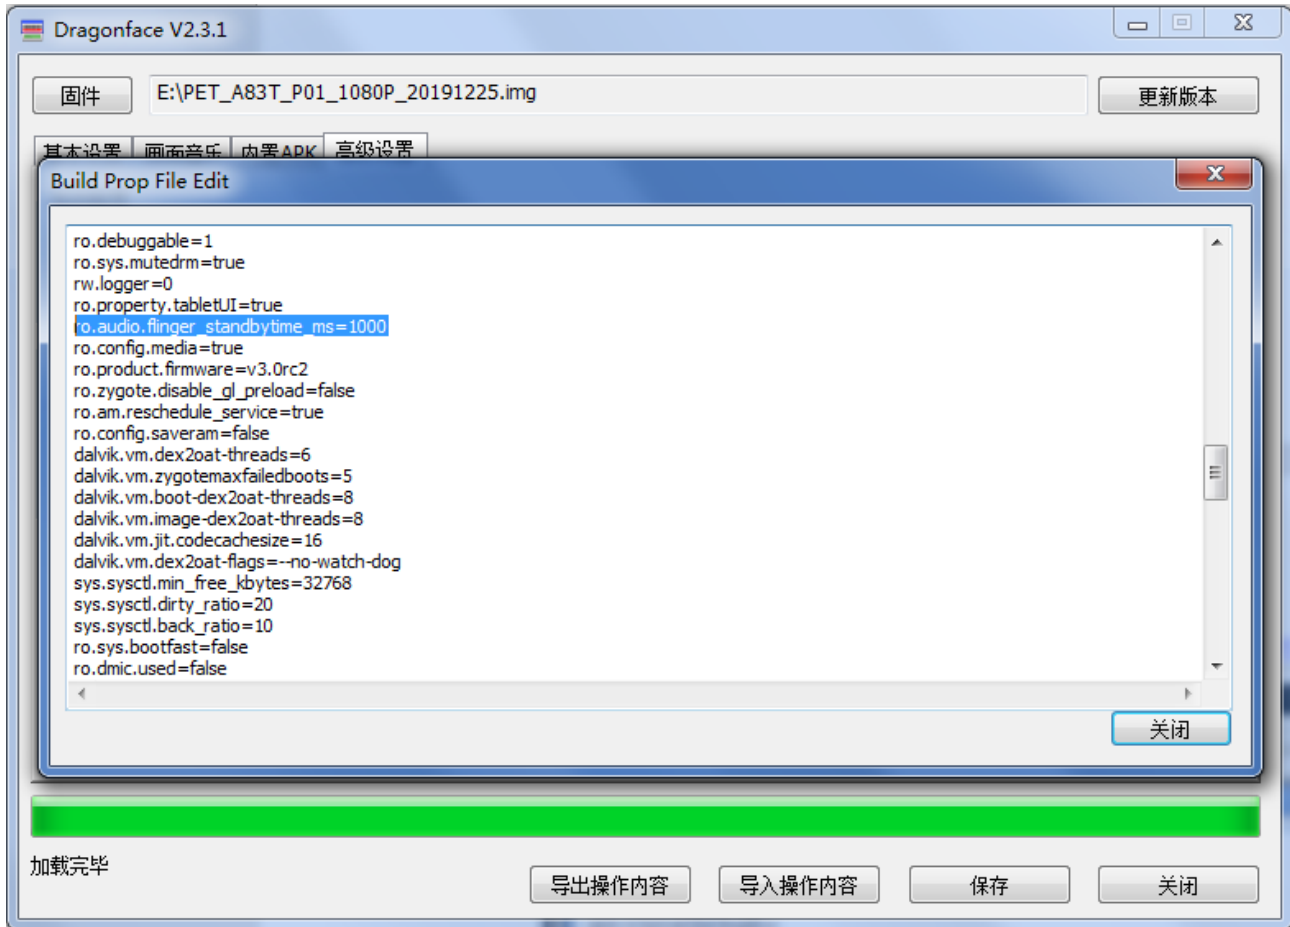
Dragonface V2.3.1

固件

E:\PET_A83T_P01_1080P_20191225.img

更新版本

基本设置 画面音乐 内置APK 高级设置

Build Prop File Edit

ro.debuggable=1
ro.sys.mutedrm=true
rw.logger=0
ro.property.tabletUI=true
ro.audio.flinger_standbytime_ms=1000
ro.config.media=true
ro.product.firmware=v3.0rc2
ro.zygote.disable_gl_preload=false
ro.am.reschedule_service=true
ro.config.saveram=false
dalvik.vm.dex2oat-threads=6
dalvik.vm.zygotemaxfailedboots=5
dalvik.vm.boot-dex2oat-threads=8
dalvik.vm.image-dex2oat-threads=8
dalvik.vm.jit.codecachesize=16
dalvik.vm.dex2oat-flags=--no-watch-dog
sys.sysctl.min_free_kbytes=32768
sys.sysctl.dirty_ratio=20
sys.sysctl.back_ratio=10
ro.sys.bootfast=false
ro.dmic.used=false

关闭

加载完毕

导出操作内容

导入操作内容

保存

关闭